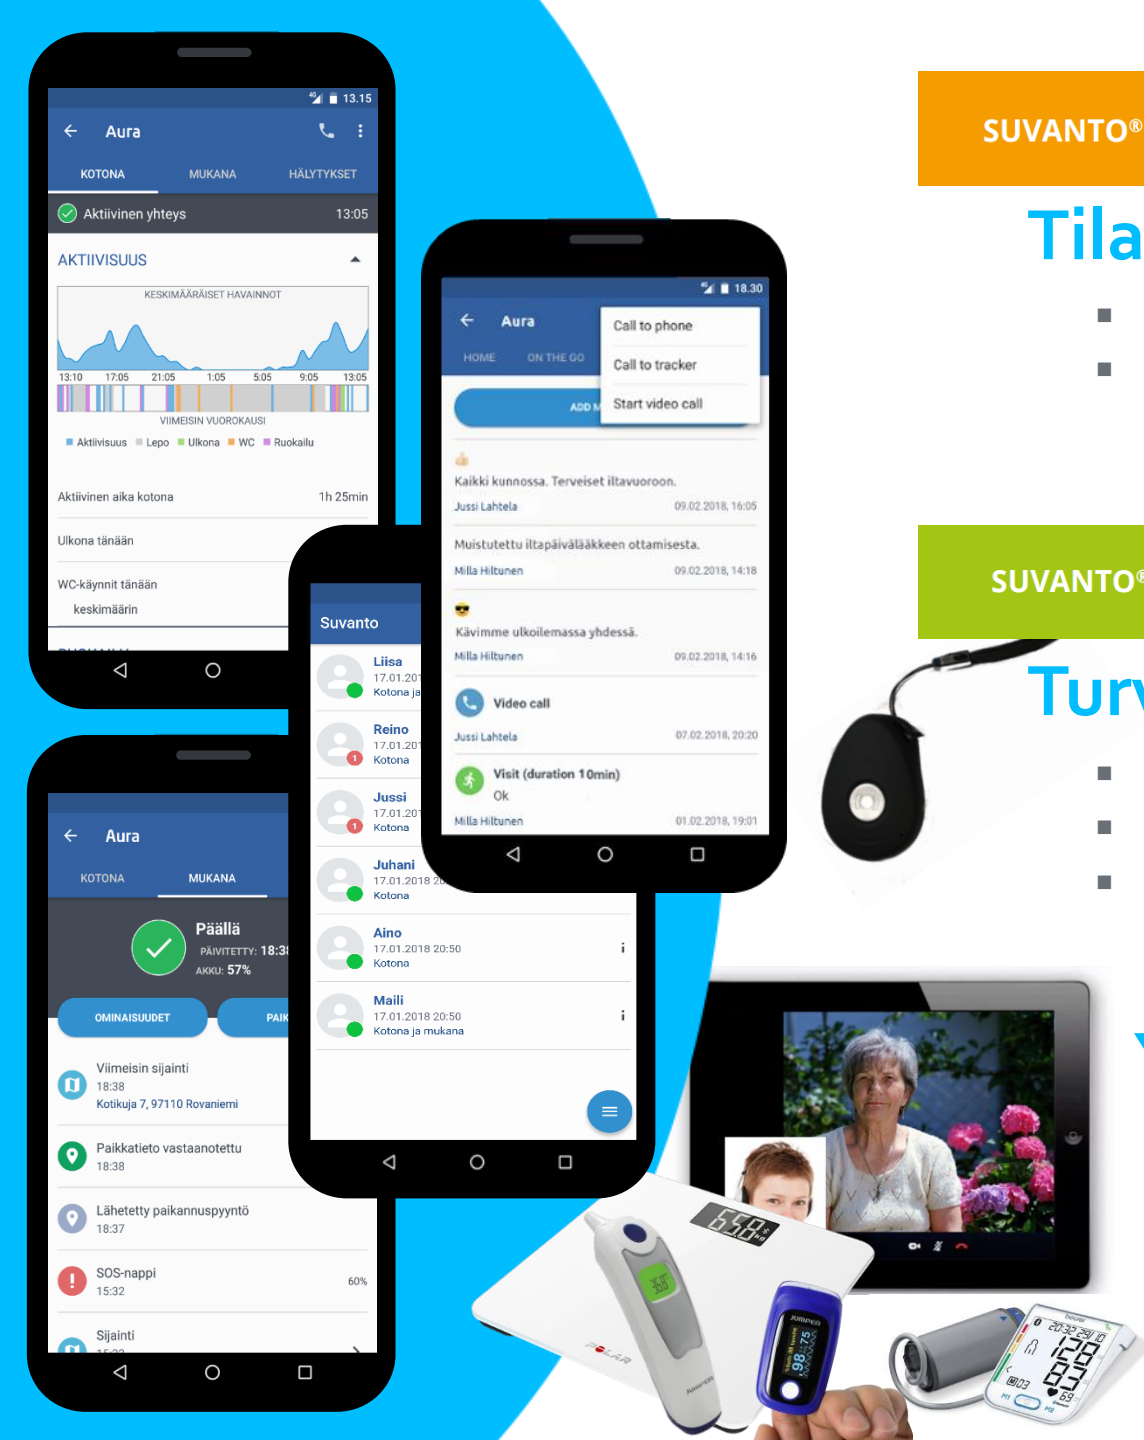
SUVANTO®

Tila

SUVANTO®

Turv

13.15
Aura
KOTONA MUKANA HÄLYTYKSET
Aktiivinen yhteys 13:05
AKTIIVISUUS
KESKIMÄÄRÄISET HAVAINNOT
13:10 17:05 21:05 1:05 5:05 9:05 13:05
VIIMEISIN VUOROKAUSI
Aktiivisuus Lepo Ulkona WC Ruokailu
Aktiivinen aika kotona 1h 25min
Ulkona tänään
WC-käynnit tänään
keskimäärin

Aura
KOTONA MUKANA
Päällä
PÄIVITETTY: 18:3
AKKU: 57%
OMINAISUUDET PAIK
Viimeisin sijainti
18:38
Kotikuja 7, 97110 Rovaniemi
Paikkatieto vastaanotettu
18:38
Lähetetty paikannuspyyntö
18:37
SOS-nappi
15:32
60%
Sijainti

Suvanto
Liisa
17.01.201
Kotona ja
Reino
17.01.201
Kotona
Jussi
17.01.201
Kotona
Juhani
17.01.2018 2
Kotona
Aino
17.01.2018 20:50
Kotona
Maili
17.01.2018 20:50
Kotona ja mukana

18.30
Aura
HOME ON THE GO
ADD M
Call to phone
Call to tracker
Start video call
Kaikki kunnossa. Terveiset iltavuoroon.
Jussi Lahtela 09.02.2018, 16:05
Muistutettu iltapäivälääkkeen ottamisesta.
Milla Hiltunen 09.02.2018, 14:18
Kävimme ulkoilemassa yhdessä.
Milla Hiltunen 09.02.2018, 14:16
Video call
Jussi Lahtela 07.02.2018, 20:20
Visit (duration 10min)
Ok
Milla Hiltunen 01.02.2018, 19:01